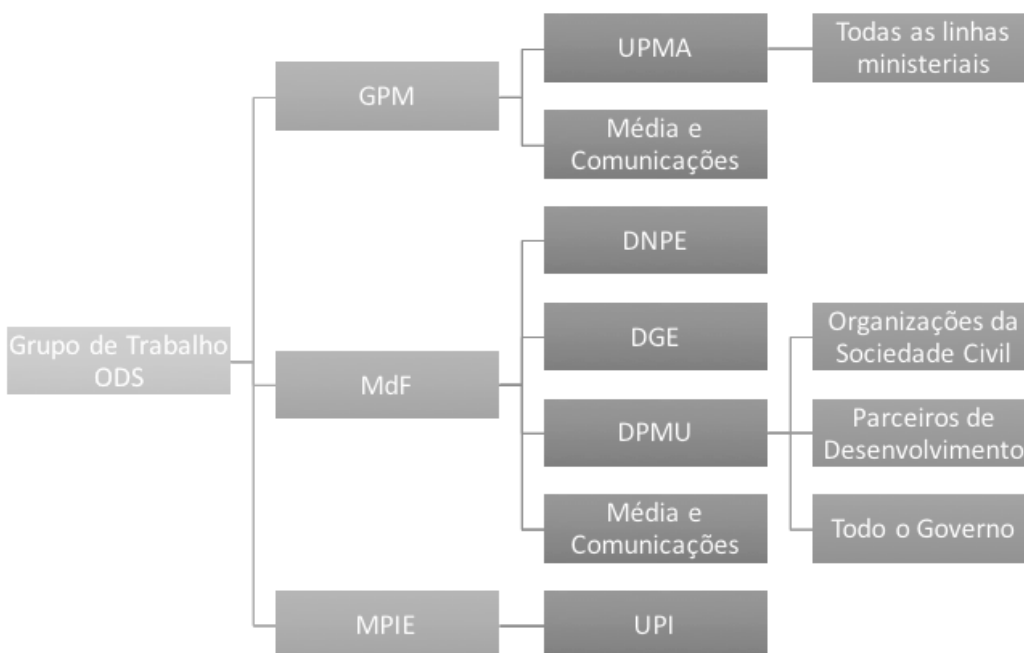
Grupo de Trabalho ODS

GPM

UPMA

Todas as linhas ministeriais

Média e Comunicações

MdF

DNPE

DGE

DPMU

Organizações da Sociedade Civil

Parceiros de Desenvolvimento

Todo o Governo

Média e Comunicações

MPIE

UPI